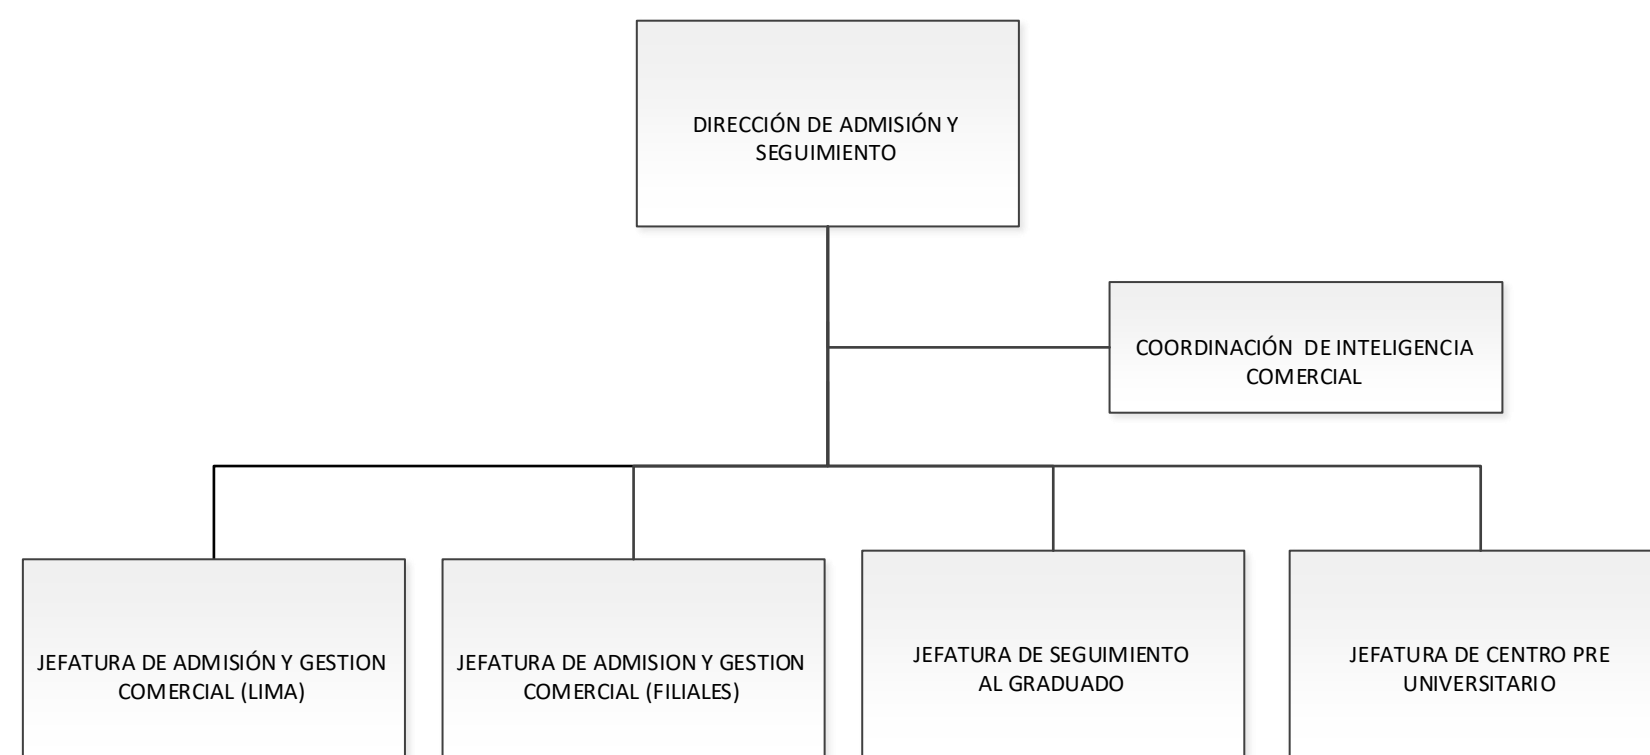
DIRECCIÓN DE ADMISIÓN Y SEGUIMIENTO

COORDINACIÓN DE INTELIGENCIA COMERCIAL

JEFATURA DE ADMISIÓN Y GESTION COMERCIAL (LIMA)

JEFATURA DE ADMISION Y GESTION COMERCIAL (FILIALES)

JEFATURA DE SEGUIMIENTO AL GRADUADO

JEFATURA DE CENTRO PRE UNIVERSITARIO